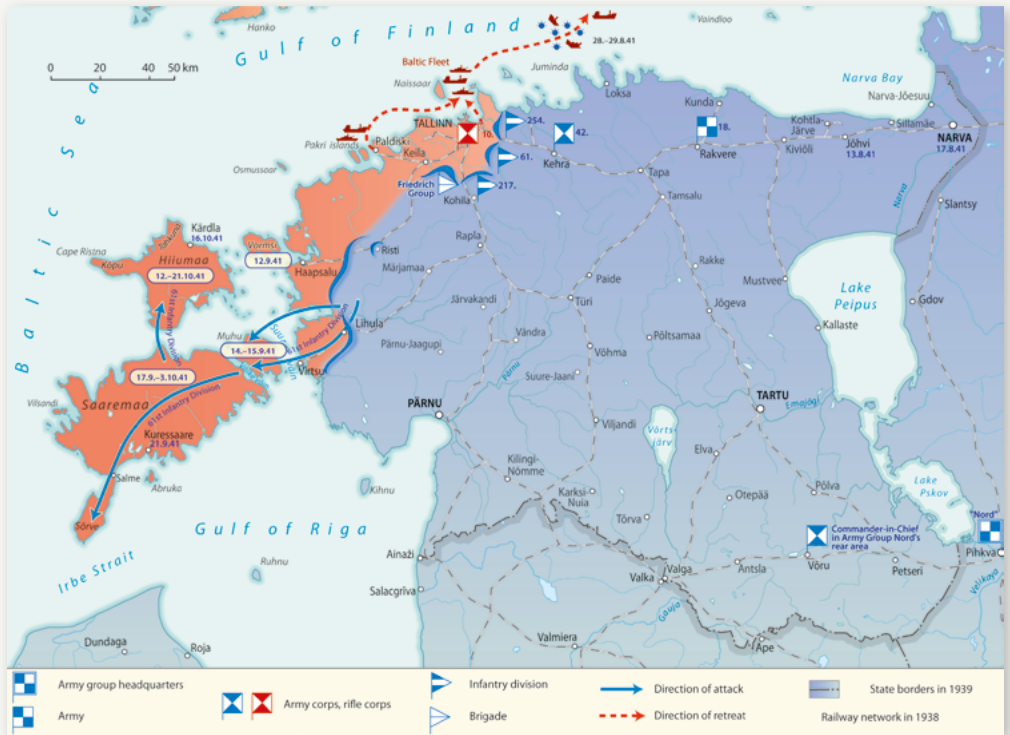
Hanko
Gulf of Finland
Vaindloo
28.–29.8.41
0 20 40 50 km
Baltic Fleet
Naissaar
Juminda
Narva Bay
Narva-Jõesuu
Loksa
Kunda
Sillamäe
TALLINN
10.
254.
42.
18.
Kohtla-Järve
Jõhvi
13.8.41
NARVA
17.8.41
Pakri islands
Paldiski
Keila
61.
Kehra
Rakvere
Kiviõli
Osmussaar
Friedrich Group
217.
Kohila
Tapa
Tamsalu
Slantsy
Baltic Sea
Kärdla
16.10.41
Tahkuna
Cape Ristna
Vormsi
12.9.41
Risti
Rapla
Hiiumaa
Kõpu
12.–21.10.41
Haapsalu
Märjamaa
Rakke
Paide
Mustvee
Lake Peipus
Gdov
Järvakandi
Türi
Jõgeva
Lihula
Muhu
14.–15.9.41
61st Infantry Division
Vändra
Põltsamaa
Kallaste
Pärnu-Jaagupi
Virtsu
Võhma
17.9.–3.10.41
Suure-Jaani
Vilsandi
Saaremaa
61st Infantry Division
PÄRNU
Viljandi
TARTU
Emajõgi
Kuressaare
21.9.41
Võrtsjärv
Elva
Salme
Abruka
Kilingi-Nõmme
Kihnu
Karksi-Nuia
Otepää
Põlva
Lake Pskov
Sõrve
Gulf of Riga
Tõrva
Commander-in-Chief in Army Group Nord's rear area
"Nord"
Ainaži
Pihkva
Ruhnu
Irbe Strait
Valka
Valga
Antsla
Võru
Petseri
Salacgrīva
Gauja
Dundaga
Roja
Valmiera
Ape
Army group headquarters
Army
Army corps, rifle corps
Infantry division
Brigade
Direction of attack
Direction of retreat
State borders in 1939
Railway network in 1938